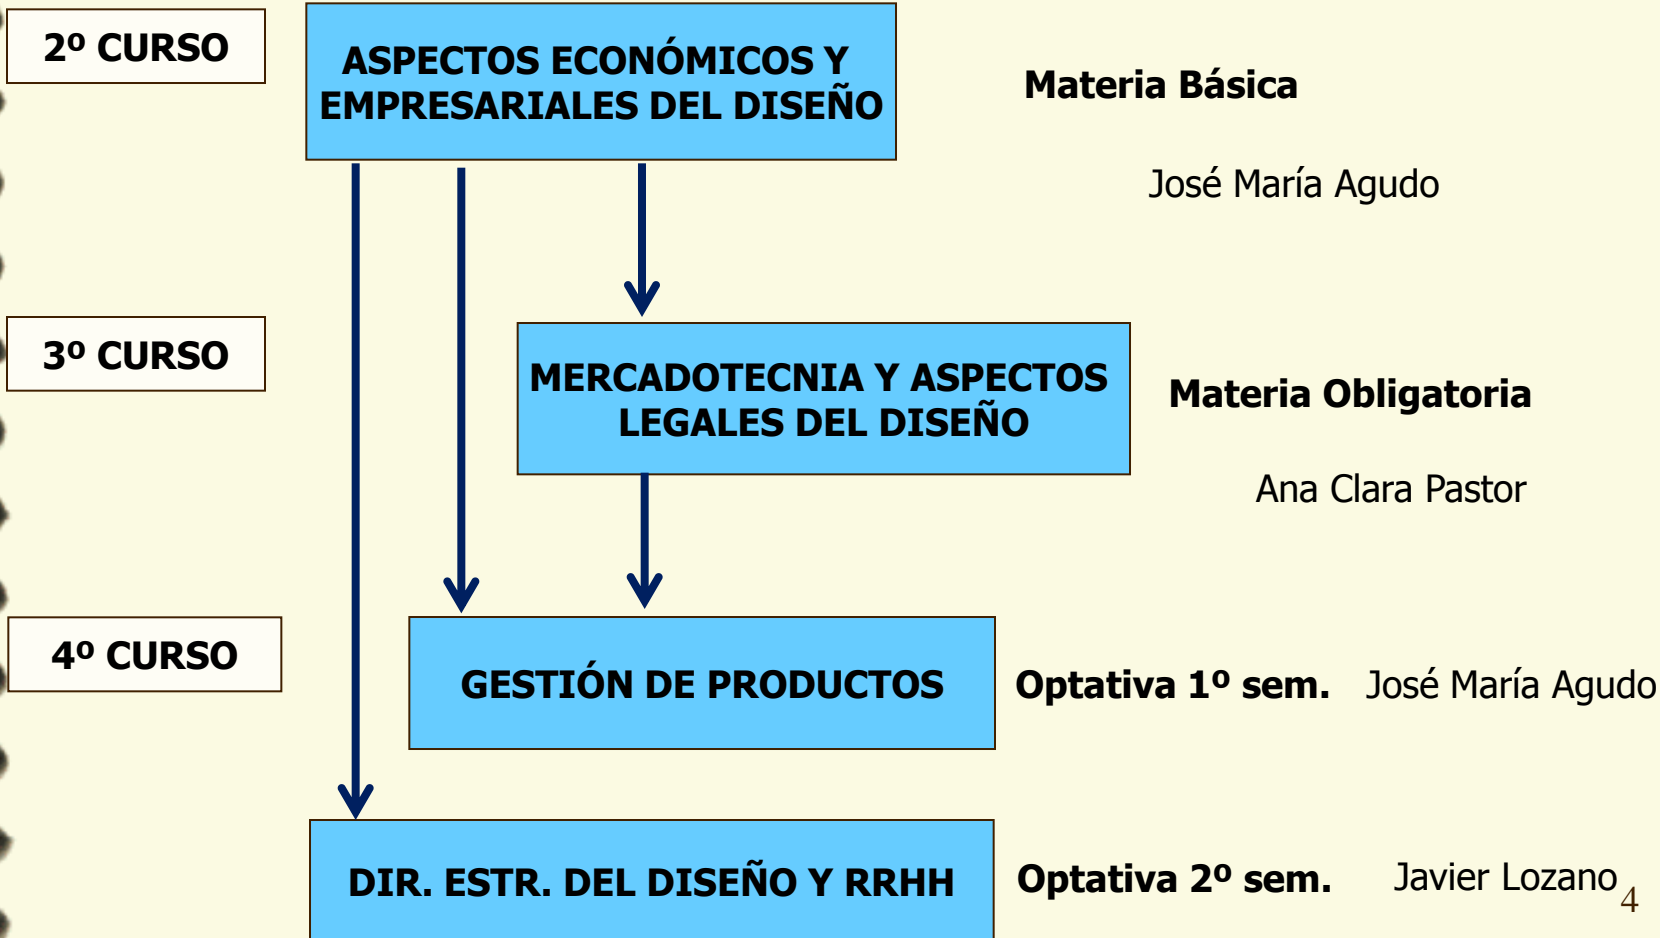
2º CURSO

ASPECTOS ECONÓMICOS Y EMPRESARIALES DEL DISEÑO

Materia Básica

José María Agudo

3º CURSO

MERCADOTECNIA Y ASPECTOS LEGALES DEL DISEÑO

Materia Obligatoria

Ana Clara Pastor

4º CURSO

GESTIÓN DE PRODUCTOS

Optativa 1º sem. José María Agudo

DIR. ESTR. DEL DISEÑO Y RRHH

Optativa 2º sem. Javier Lozano

4